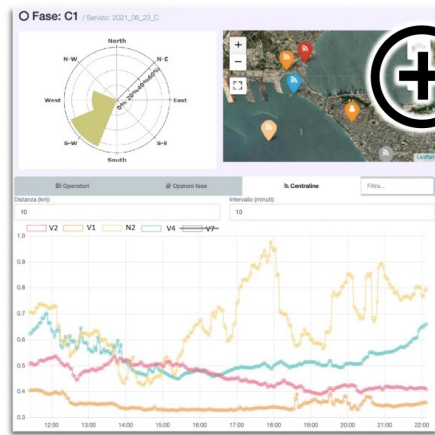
O Fase: C1 / Servizio: 2021_06_23_C

North
N-E
East
S-E
South
S-W
West
N-W
0%
20%
40%
60%
80%

+
−

Leaflet

Operatori
Opzioni fase
Centraline
Filtro...

Distanza (km):
10
Intervallo (minuti):
10

V2
V1
N2
V4
V7

1.0
0.9
0.8
0.7
0.6
0.5
0.4
0.3

12:00
13:00
14:00
15:00
16:00
17:00
18:00
19:00
20:00
21:00
22:00